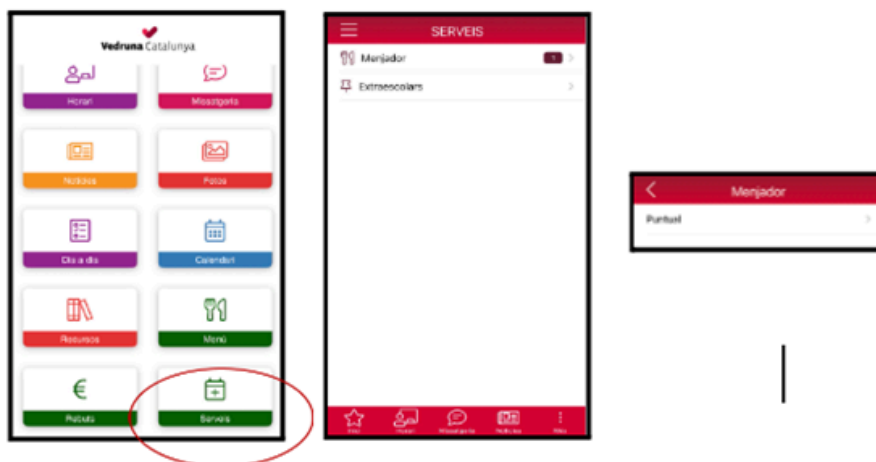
Vedruna Catalunya

Horari

Missatgeria

Notícies

Fotos

Dia a dia

Calendari

Recursos

Menú

Rebuts

Serveis

SERVEIS

Menjador

1

Extraescolars

Inici

Horari

Missatgeria

Notícies

Més

Menjador

Puntual